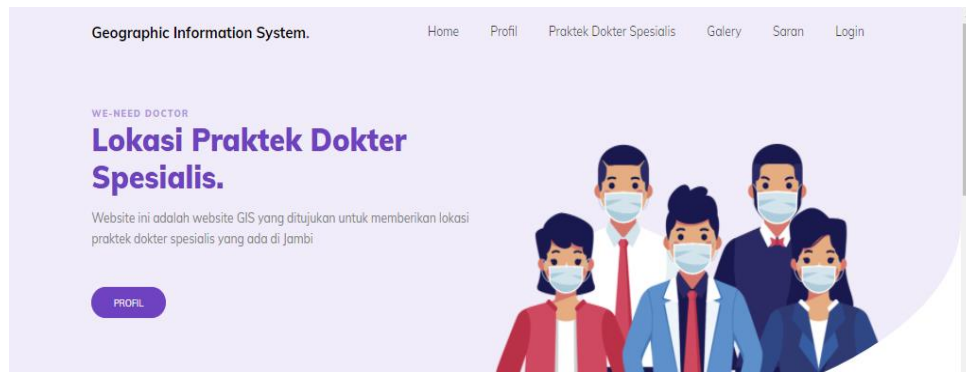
Geographic Information System.

Home Profil Praktek Dokter Spesialis Galery Saran Login

WE-NEED DOCTOR

Lokasi Praktek Dokter Spesialis.

Website ini adalah website GIS yang ditujukan untuk memberikan lokasi praktek dokter spesialis yang ada di Jambi

PROFIL